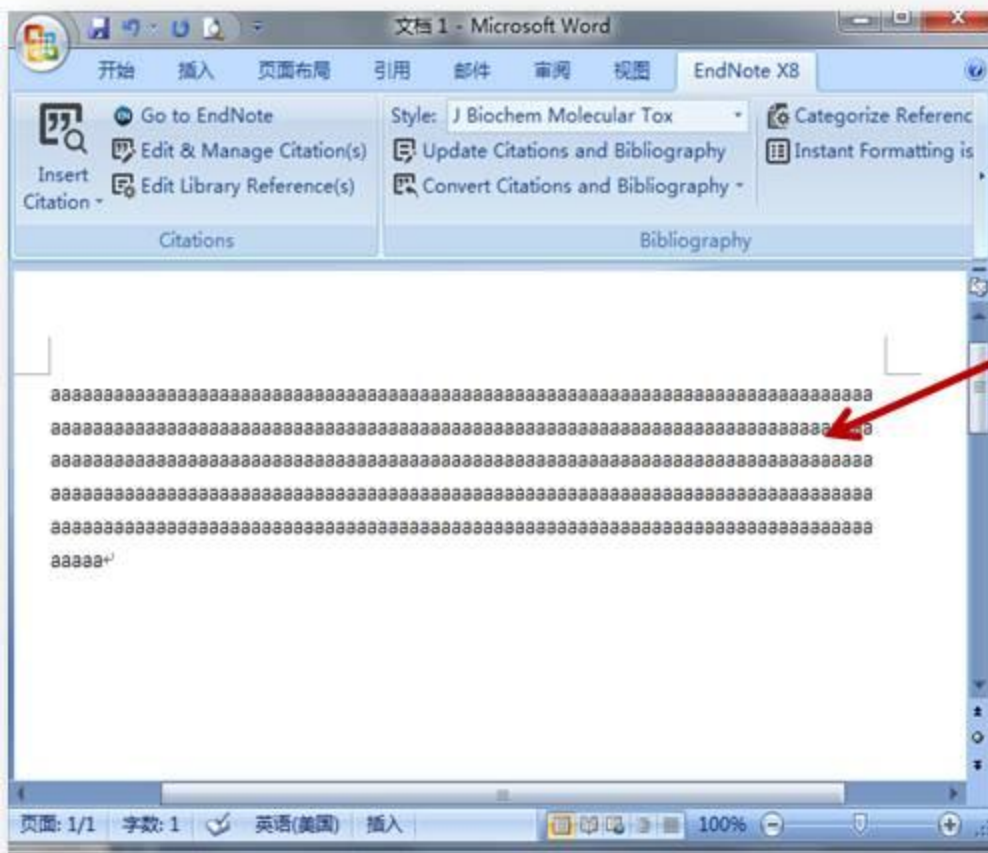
文档 1 - Microsoft Word

开始 插入 页面布局 引用 邮件 审阅 视图 EndNote X8

Insert Citation
Go to EndNote
Edit & Manage Citation(s)
Edit Library Reference(s)
Citations

Style: J Biochem Molecular Tox
Update Citations and Bibliography
Convert Citations and Bibliography
Categorize Referenc
Instant Formatting is
Bibliography

aaaaaaaaaaaaaaaaaaaaaaaaaaaaaaaaaaaaaaaaaaaaaaaaaaaaaaaaaaaaaaaaaaaaaaaaaaaaaaaaaaaaaaaaaaaaaaaaaaaaaaaaaaaaaaaaaaaaaaaaaaaaaaaaaaaaaaaaaaaaaaaaaaaaaaaaaaaaaaaaaaaaaaaaaaaaaaaaaaaaaaaaaaaaaaaaaaaaaaaaaaaaaaaaaaaaaaaaaaaaaaaaaaaaaaaaaaaaaaaaaaaaaaaaaaaaaaaaaaaaaaaaaaaaaaaaaaaaaaaaaaaaaaaaaaaaaaaaaaaaaaaaaaaaaaaaaaaaaaaaaaaaaaaaaaaaaaaaaaaaaaaaaaaaaaaaaaaaaa

页面: 1/1 字数: 1 英语(美国) 插入 100%